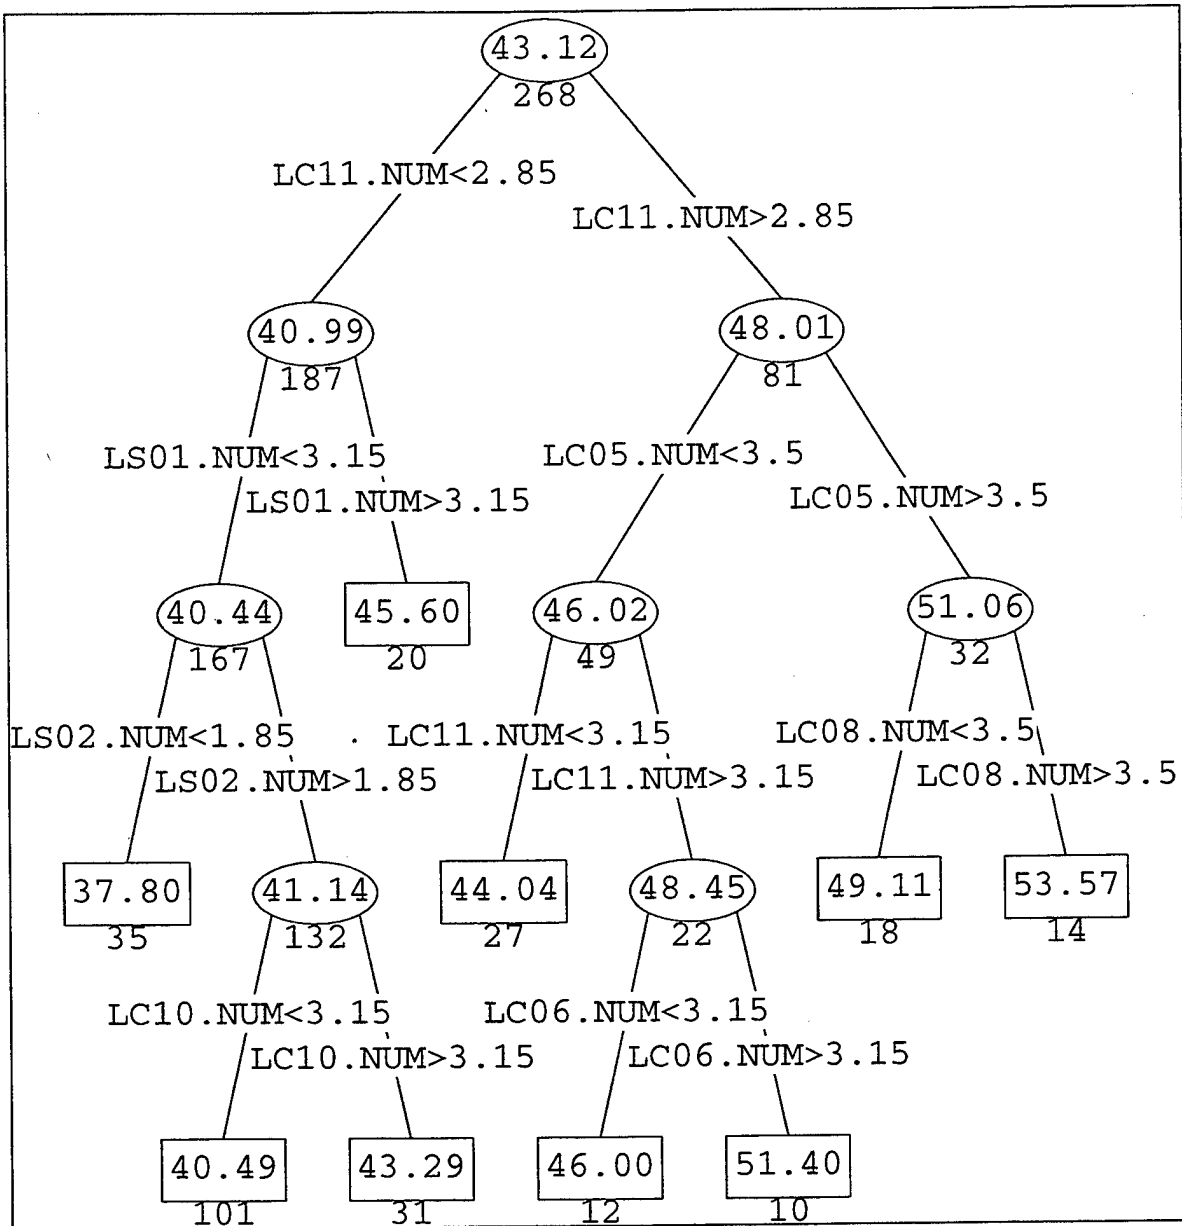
43.12
268

LC11.NUM<2.85
LC11.NUM>2.85

40.99
187

48.01
81

LS01.NUM<3.15
LS01.NUM>3.15

LC05.NUM<3.5
LC05.NUM>3.5

40.44
167

45.60
20

46.02
49

51.06
32

LS02.NUM<1.85
LS02.NUM>1.85

LC11.NUM<3.15
LC11.NUM>3.15

LC08.NUM<3.5
LC08.NUM>3.5

37.80
35

41.14
132

44.04
27

48.45
22

49.11
18

53.57
14

LC10.NUM<3.15
LC10.NUM>3.15

LC06.NUM<3.15
LC06.NUM>3.15

40.49
101

43.29
31

46.00
12

51.40
10